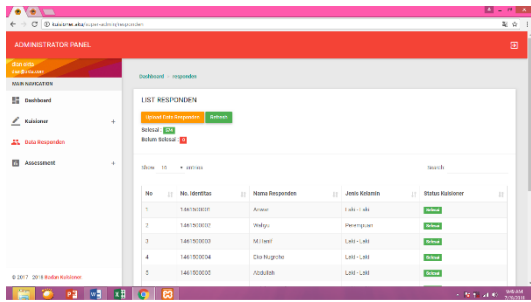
ADMINISTRATOR PANEL

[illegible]

MAIN NAVIGATION

Dashboard

Kuisioner +

Data Responden

Assessment +

© 2017 - 2018 Badan Kuisioner

Dashboard > Responden

LIST RESPONDEN

Upload Data Responden Refresh

Selesai : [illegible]

Belum Selesai : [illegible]

Show 10 entries

Search:

| No | No. Identitas | Nama Responden | Jenis Kelamin | Status Kuisioner |
|---|---|---|---|---|
| 1 | 1461600001 | Anwar | Laki - Laki | Selesai |
| 2 | 1461600002 | Wahyu | Perempuan | Selesai |
| 3 | 1461600003 | M. Hanif | Laki - Laki | Selesai |
| 4 | 1461600004 | Dia Nugraha | Laki - Laki | Selesai |
| 5 | 1461600005 | Abdullah | Laki - Laki | Selesai |